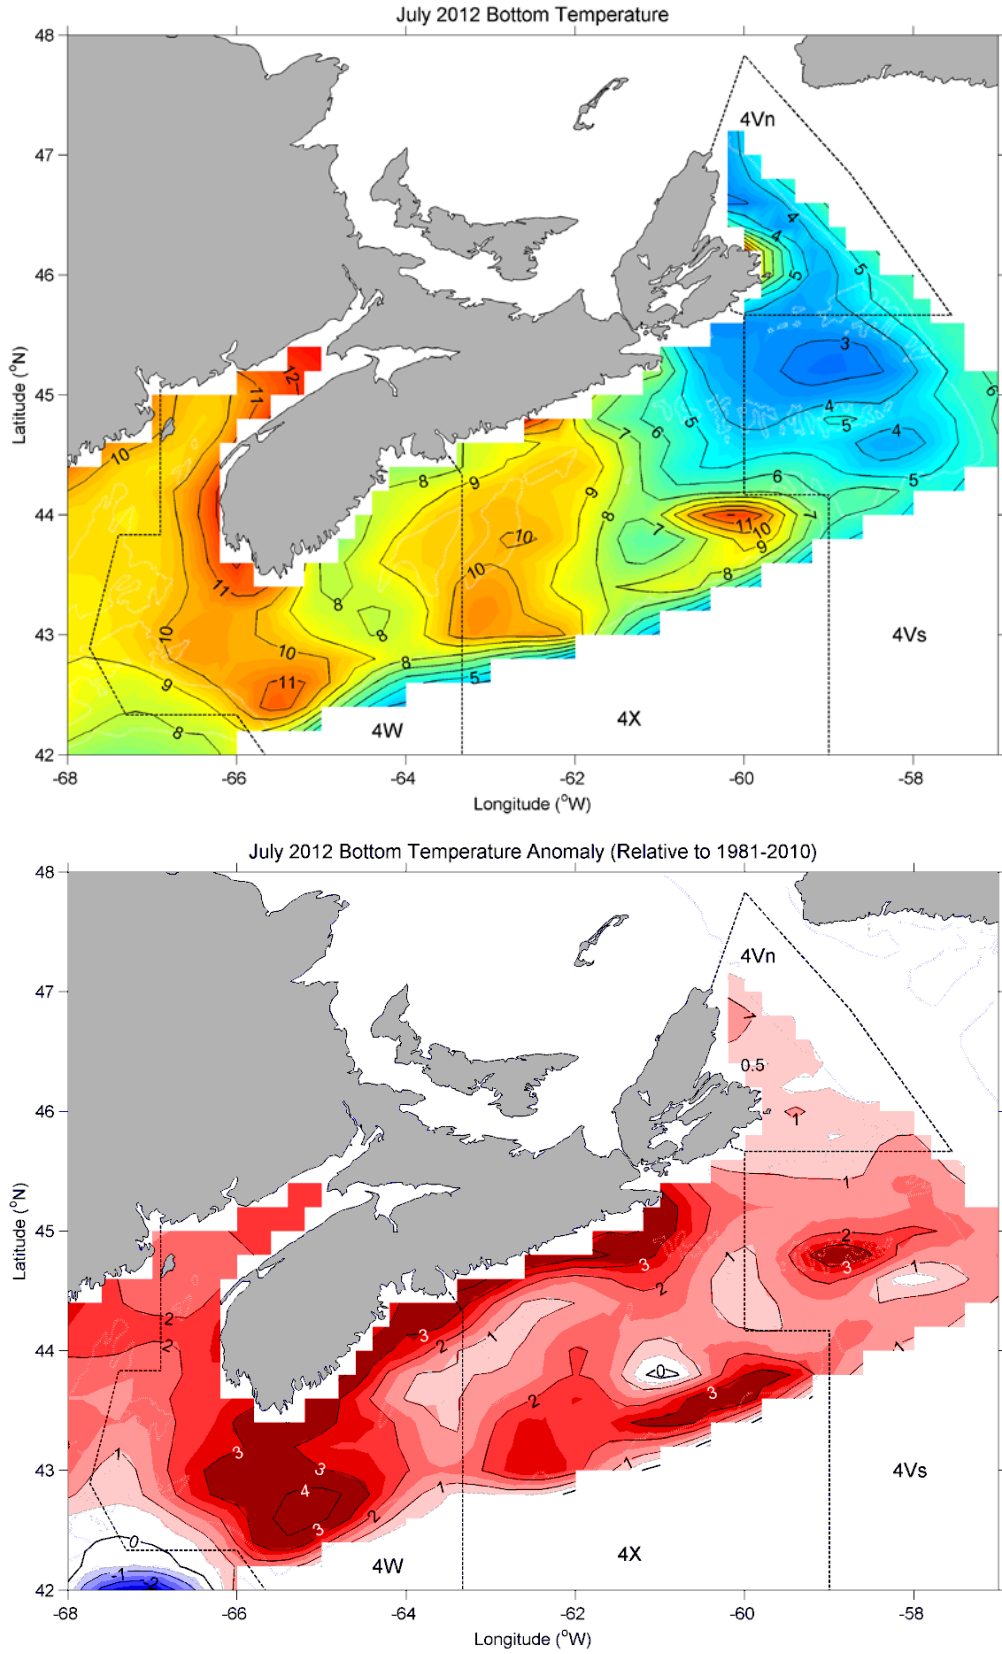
July 2012 Bottom Temperature

48
47
46
45
44
43
42
Latitude (°N)
-68
-66
-64
-62
-60
-58
Longitude (°W)

4Vn
4
4
5
5
3
4
5
4
5
6
6
5
6
7
7
11
10
9
8
8
9
9
10
10
8
8
8
8
5
12
11
10
11
10
10
11
9
8
4W
4X
4Vs

July 2012 Bottom Temperature Anomaly (Relative to 1981-2010)

48
47
46
45
44
43
42
Latitude (°N)
-68
-66
-64
-62
-60
-58
Longitude (°W)

4Vn
1
0.5
1
1
2
3
1
3
2
1
3
2
1
0
2
3
2
2
1
3
3
4
3
2
1
1
0
-1
-2
4W
4X
4Vs